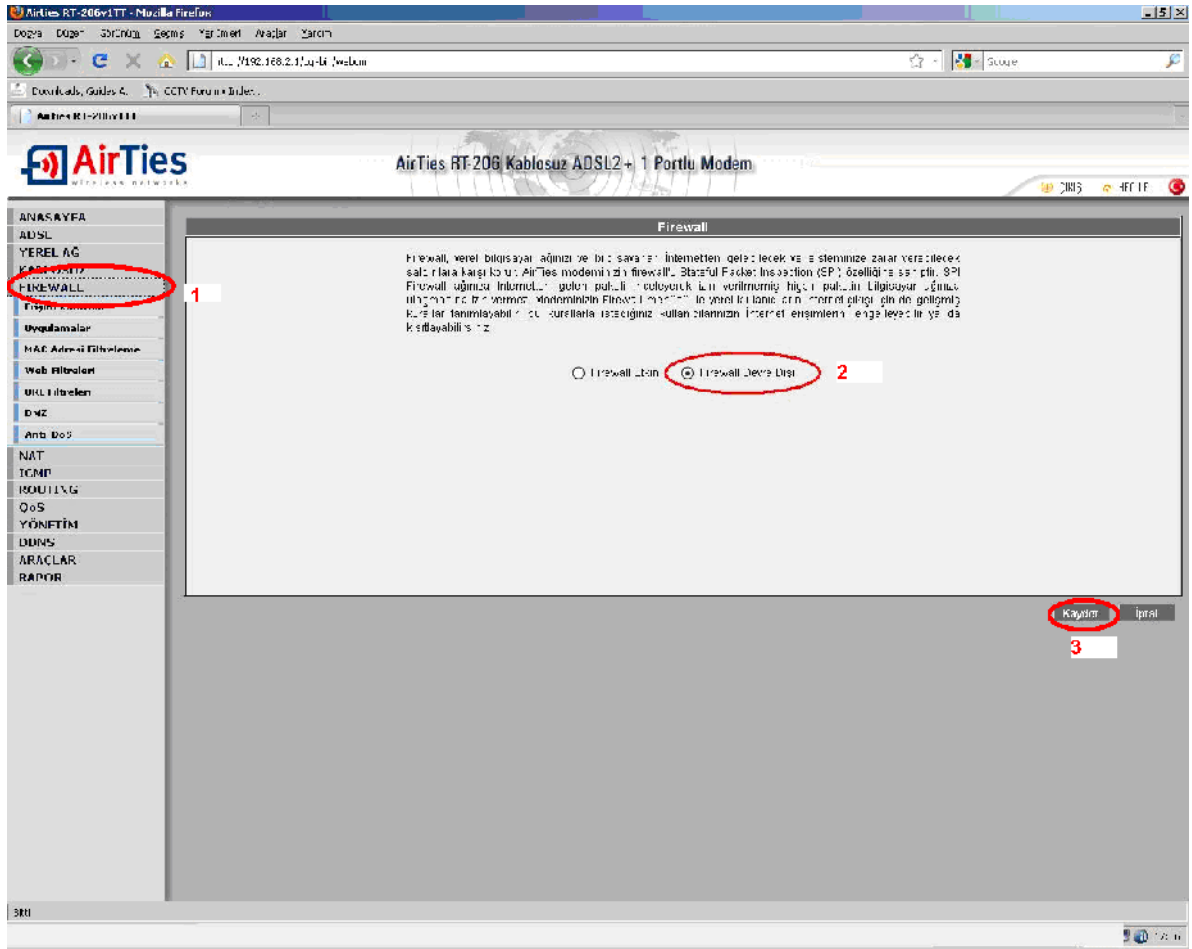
AirTies RT-206v1TT - Mozilla Firefox

Dosya Düzen Görünüm Geçmiş Yer İmleri Araçlar Yardım

http://192.168.2.1/cgi-bin/webcm

Google

Downloads, Guides &... CCTV Forum • Index...

AirTies RT-206v1TT

AirTies wireless networks

AirTies RT-206 Kablosuz ADSL2+ 1 Portlu Modem

ÇIKIŞ YARDIM

ANASAYFA
ADSL
YEREL AĞ
KABLOSUZ
FIREWALL
Erişim Kontrol
Uygulamalar
MAC Adresi Filtreleme
Web Filtreleri
URL Filtreleri
DMZ
Anti DoS
NAT
IGMP
ROUTING
QoS
YÖNETİM
DDNS
ARAÇLAR
RAPOR

1

Firewall

Firewall, yerel bilgisayarlarınızı ve bu savanan internetten gelebilecek ve sisteminize zarar verebilecek saldırılara karşı korur. AirTies modeminizin firewall'u Stateful Packet Inspection (SPI) özelliğine sahiptir. SPI Firewall ağınıza Internetten gelen paketi inceleyerek izin verilmemiş hiçbir paketin bilgisayar ağınıza ulaşmasına izin vermez. Modeminizin Firewall menüsünde yerel kullanıcıların Internet çıkışı için de gelişmiş kurallar tanımlayabilir, bu kurallarla istediğiniz kullanıcıların Internet erişimlerini engelleyebilir ya da kısıtlayabilirsiniz.

Firewall Etkin   Firewall Devre Dışı   2

Kaydet   İptal

3

Bitti